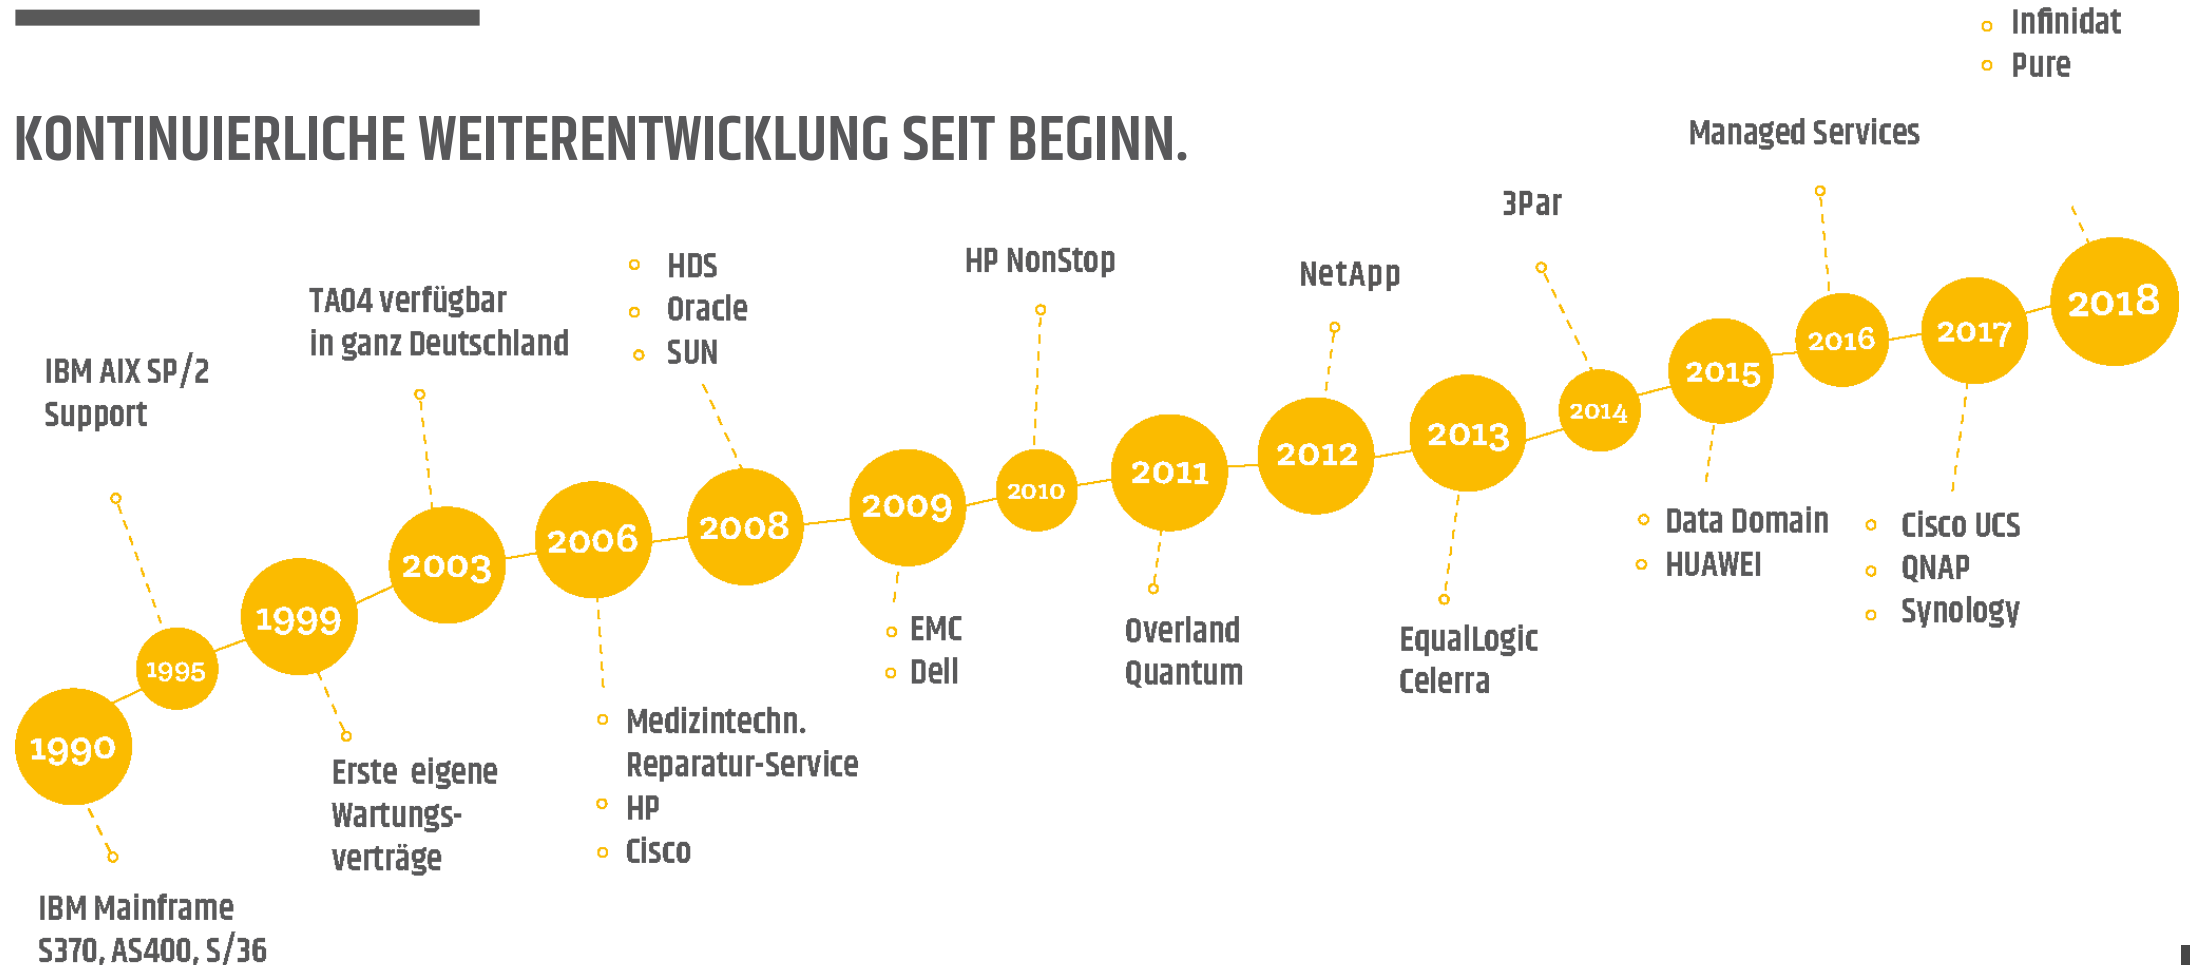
KONTINUIERLICHE WEITERENTWICKLUNG SEIT BEGINN.

1990
IBM Mainframe S370, AS400, S/36

1995
IBM AIX SP/2 Support

1999
Erste eigene Wartungsverträge

2003
TA04 verfügbar in ganz Deutschland

2006
Medizintechn. Reparatur-Service
HP
Cisco

2008
HDS
Oracle
SUN

2009
EMC
Dell

2010
HP NonStop

2011
Overland Quantum

2012
NetApp

2013
EqualLogic Celerra

2014
3Par

2015
Data Domain
HUAWEI

2016
Managed Services

2017
Cisco UCS
QNAP
Synology

2018
Infinidat
Pure